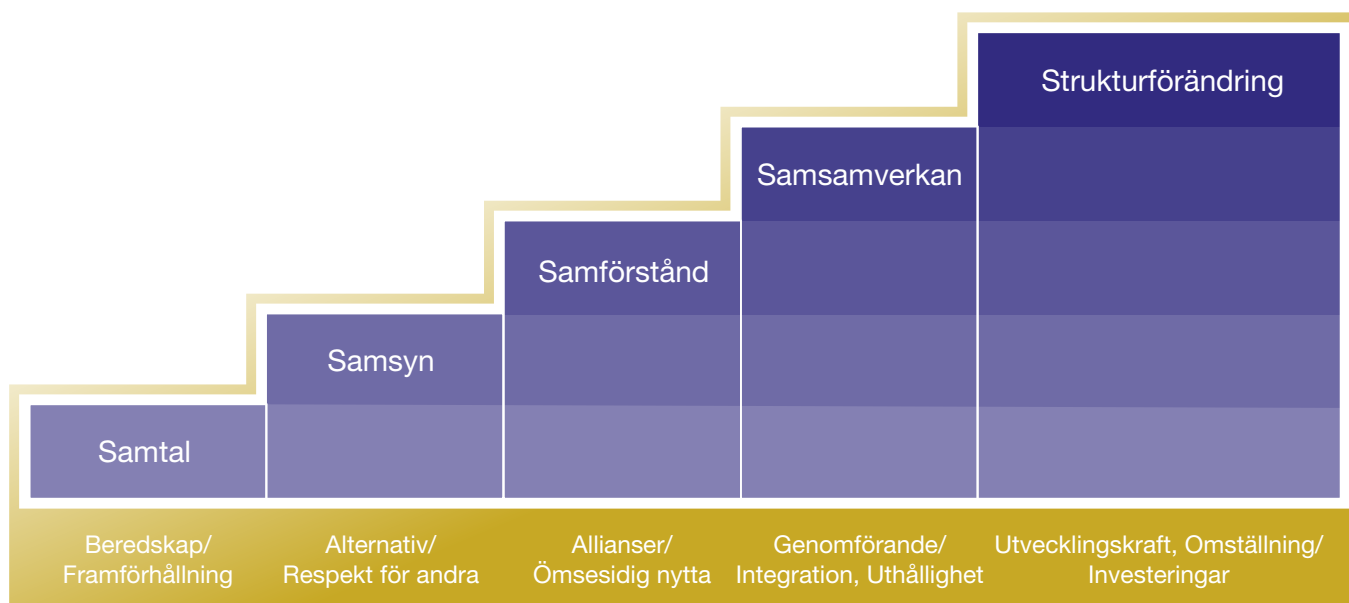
Strukturförändring

Samsamverkan

Samförstånd

Samsyn

Samtal

Beredskap/ Framförhållning

Alternativ/ Respekt för andra

Allianser/ Ömsesidig nytta

Genomförande/ Integration, Uthållighet

Utvecklingskraft, Omställning/ Investeringar